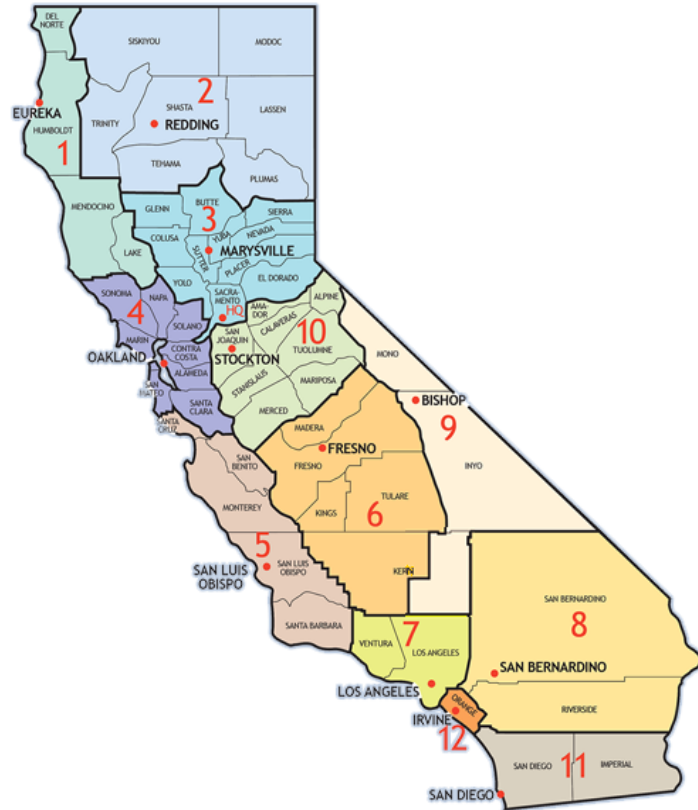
DEL NORTE
SISKIYOU
MODOC
2
EUREKA
SHASTA
REDDING
LASSEN
HUMBOLDT
TRINITY
1
TEHAMA
PLUMAS
MENDOCINO
GLENN
BUTTE
SIERRA
3
YUBA
NEVADA
COLUSA
MARYSVILLE
SUTTER
PLACER
LAKE
EL DORADO
YOLO
SONOMA
NAPA
SACRAMENTO
AMADOR
ALPINE
4
SOLANO
HQ
SAN JOAQUIN
CALAVERAS
10
MONO
MARIN
CONTRA COSTA
STOCKTON
TUOLUMNE
OAKLAND
ALAMEDA
SAN MATEO
STANISLAUS
MARIPOSA
SANTA CLARA
MERCED
BISHOP
SANTA CRUZ
MADERA
9
FRESNO
SAN BENITO
FRESNO
INYO
MONTEREY
TULARE
KINGS
6
5
SAN LUIS OBISPO
SAN LUIS OBISPO
KERN
SAN BERNARDINO
8
SANTA BARBARA
7
VENTURA
LOS ANGELES
SAN BERNARDINO
LOS ANGELES
ORANGE
RIVERSIDE
IRVINE
12
SAN DIEGO
11
IMPERIAL
SAN DIEGO